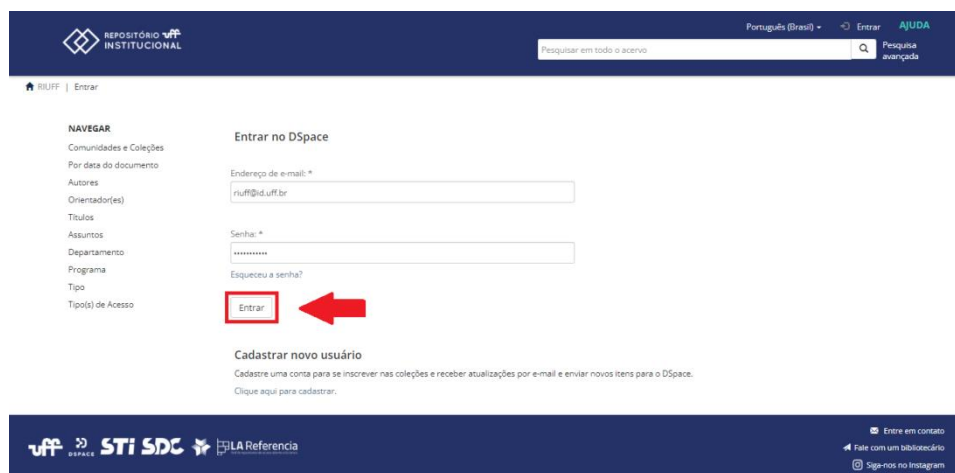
REPOSITÓRIO uff INSTITUCIONAL

Português (Brasil) Entrar AJUDA

Pesquisar em todo o acervo

Pesquisa avançada

RIUFF | Entrar

NAVEGAR
Comunidades e Coleções
Por data do documento
Autores
Orientador(es)
Títulos
Assuntos
Departamento
Programa
Tipo
Tipo(s) de Acesso

Entrar no DSpace

Endereço de e-mail: *
riuff@id.uff.br

Senha: *
••••••••••••

Esqueceu a senha?

Entrar

Cadastrar novo usuário

Cadastre uma conta para se inscrever nas coleções e receber atualizações por e-mail e enviar novos itens para o DSpace.

Clique aqui para cadastrar.

uff DSPACE STI SDC LA Referencia

Entre em contato
Fale com um bibliotecário
Siga-nos no Instagram